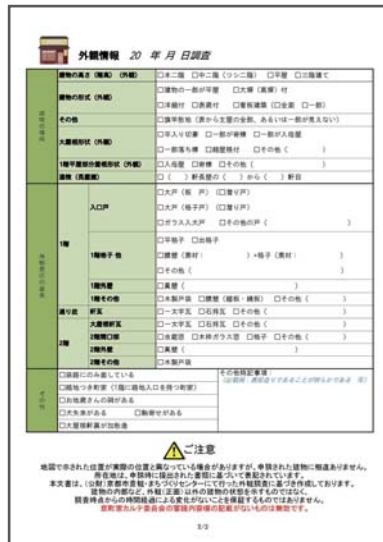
外観情報　20　年　月　日調査

| | | |
|---|---|---|
| 建物全体 | 建物の高さ（階数）（外観） | □本二階　□中二階（ツシ二階）　□平屋　□三階建て |
| | 建物の形式（外観） | □建物の一部が平屋　□大塀（高塀）付 |
| | | □洋館付　□表屋付　□看板建築（□全面　□一部） |
| | その他 | □旗竿敷地（表から主屋の全部、あるいは一部が見えない） |
| | 大屋根形状（外観） | □平入り切妻　□一部が寄棟　□一部が入母屋 |
| | | □一部落ち棟　□越屋根付　□その他（　　） |
| | 1階平屋部分屋根形状（外観） | □入母屋　□寄棟　□その他（　　） |
| | 通柱（外観） | □（　）軒目側の（　）から（　）軒目 |
| 外観の要素 | 1階 入口戸 | □大戸（板　戸）（□潜り戸） |
| | | □大戸（格子戸）（□潜り戸） |
| | | □ガラス入大戸　□その他の戸（　　） |
| | 1階格子 他 | □平格子　□出格子 |
| | | □腰壁（素材：　　）+格子（素材：　　） |
| | | □その他（　　） |
| | 1階民 | □蔀戸（　　） |
| | 1階その他 | □木製戸袋　□腰壁（鎧板・縦板）　□その他（　　） |
| | 通り庇 | □一文字瓦　□石持瓦　□その他（　　） |
| | 2階 大屋根軒瓦 | □一文字瓦　□石持瓦　□その他（　　） |
| | 2階開口部 | □虫籠窓　□木枠ガラス窓　□格子　□その他（　　） |
| | 2階外壁 | □漆喰（　　） |
| | 2階その他 | □木製戸袋 |
| その他 | □道路にのみ面している | その他特記事項：（公開時：表記はできることが望ましい…） |
| | □路地つき町家（1階に路地入口を持つ町家） | |
| | □お地蔵さんの祠がある | |
| | □防火用水がある　□駒寄せがある | |
| | □大屋根軒裏が漆喰塗 | |

ご注意

地図で示された位置が実際の位置と異なっている場合がありますが、申請された建物に相違ありません。所在地は、申請時に提出された書類に基づいて表記されています。本文書は、（公財）京都市景観・まちづくりセンターにて行った外観調査に基づき作成しております。建物の内部など、外観（正面）以外の建物の状態を示すものではなく、調査時点からの時間経過による変化がないことを保証するものではありません。京町家カルテ委員会の審議内容等の記載がないものは無効です。

3/3